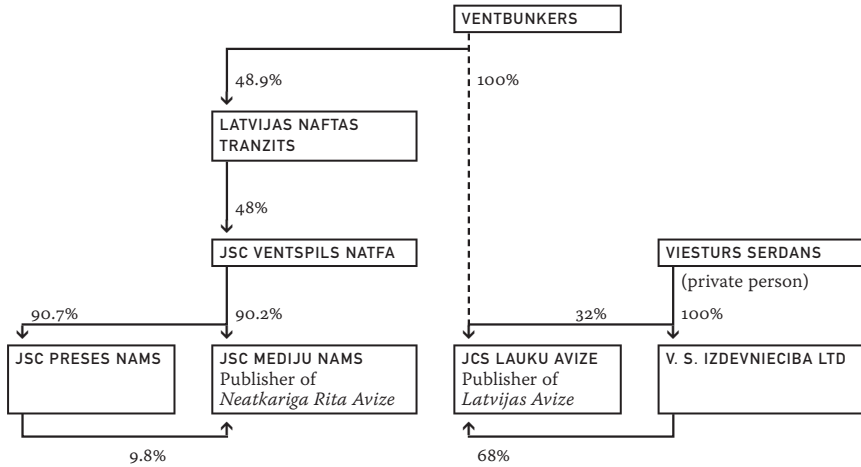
VENTBUNKERS

48.9%

100%

LATVIJAS NAFTAS TRANZITS

48%

JSC VENTSPILS NATFA

VIESTURS SERDANS
(private person)

90.7%

90.2%

32%

100%

JSC PRESES NAMS

JSC MEDIJU NAMS
Publisher of
*Neatkariga Rita Avize*

JCS LAUKU AVIZE
Publisher of
*Latvijas Avize*

V. S. IZDEVNIECIBA LTD

9.8%

68%